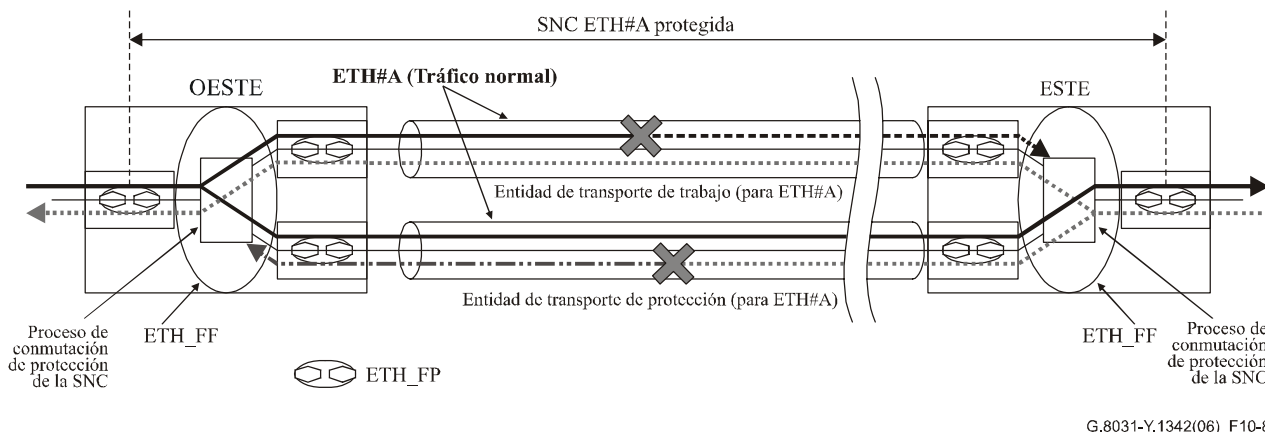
SNC ETH#A protegida

OESTE

ETH#A (Tráfico normal)

ESTE

Entidad de transporte de trabajo (para ETH#A)

Entidad de transporte de protección (para ETH#A)

Proceso de conmutación de protección de la SNC

ETH_FF

ETH_FP

ETH_FF

Proceso de conmutación de protección de la SNC

G.8031-Y.1342(06)_F10-8